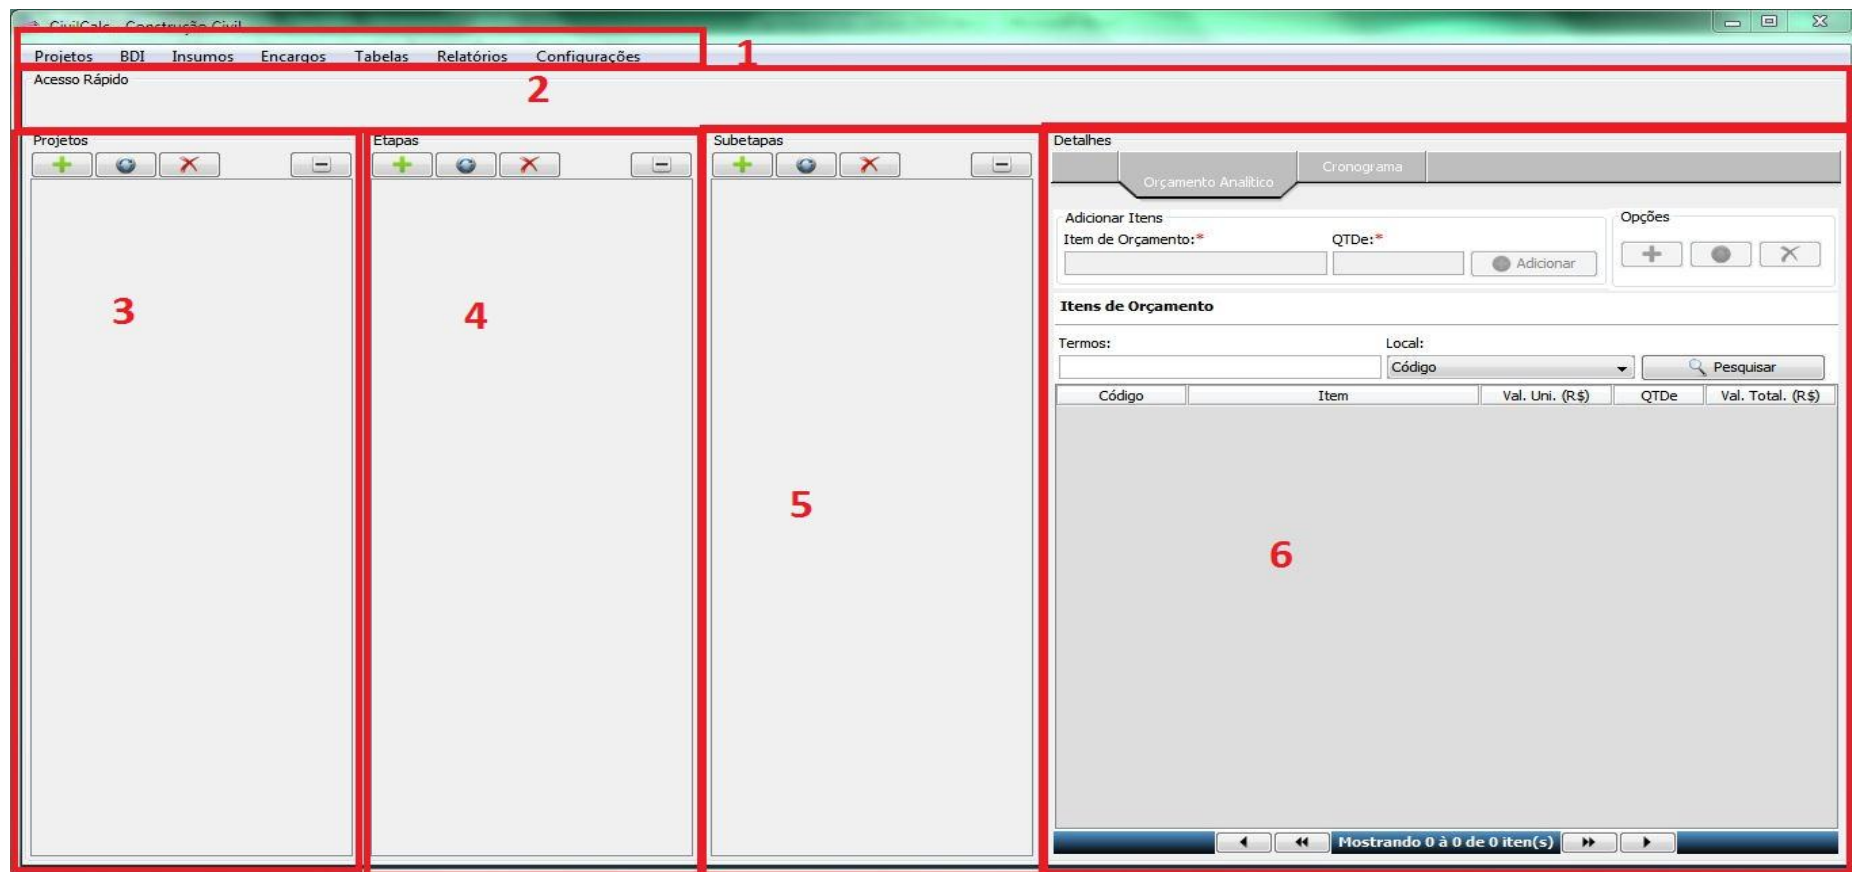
CivilCalc - Construção Civil

Projetos BDI Insumos Encargos Tabelas Relatórios Configurações

1

Acesso Rápido

2

Projetos

3

Etapas

4

Subetapas

5

Detalhes

Orçamento Analítico Cronograma

Adicionar Itens

Item de Orçamento:* QTDe:*

Adicionar

Opções

Itens de Orçamento

Termos: Local:

Código

Pesquisar

| Código | Item | Val. Uni. (R$) | QTDe | Val. Total. (R$) |
|---|---|---|---|---|

6

Mostrando 0 à 0 de 0 iten(s)